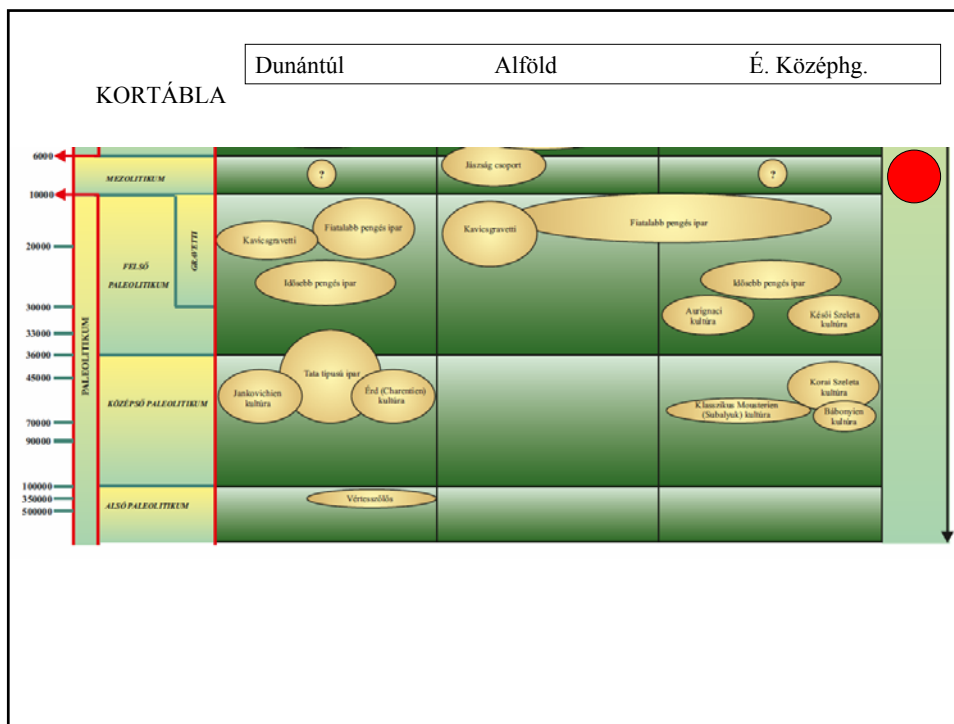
KORTÁBLA

| Dunántúl | Alföld | É. Középhg. |
|---|---|---|

6000
10000
20000
30000
33000
36000
45000
70000
90000
100000
350000
500000

PALEOLITIKUM

MEZOLITIKUM
?
Jászság csoport
?

FELSŐ PALEOLITIKUM
GRAVETTI
Kavicsgravetti
Fiatalabb pengés ipar
Idősebb pengés ipar
Kavicsgravetti
Fiatalabb pengés ipar
Idősebb pengés ipar
Aurignaci kultúra
Késői Szeleta kultúra

KÖZÉPSŐ PALEOLITIKUM
Tata típusú ipar
Jankovichien kultúra
Érd (Charentien) kultúra
Korai Szeleta kultúra
Klasszikus Moustérien (Subalyuk) kultúra
Bábonyien kultúra

ALSÓ PALEOLITIKUM
Vértesszőlős